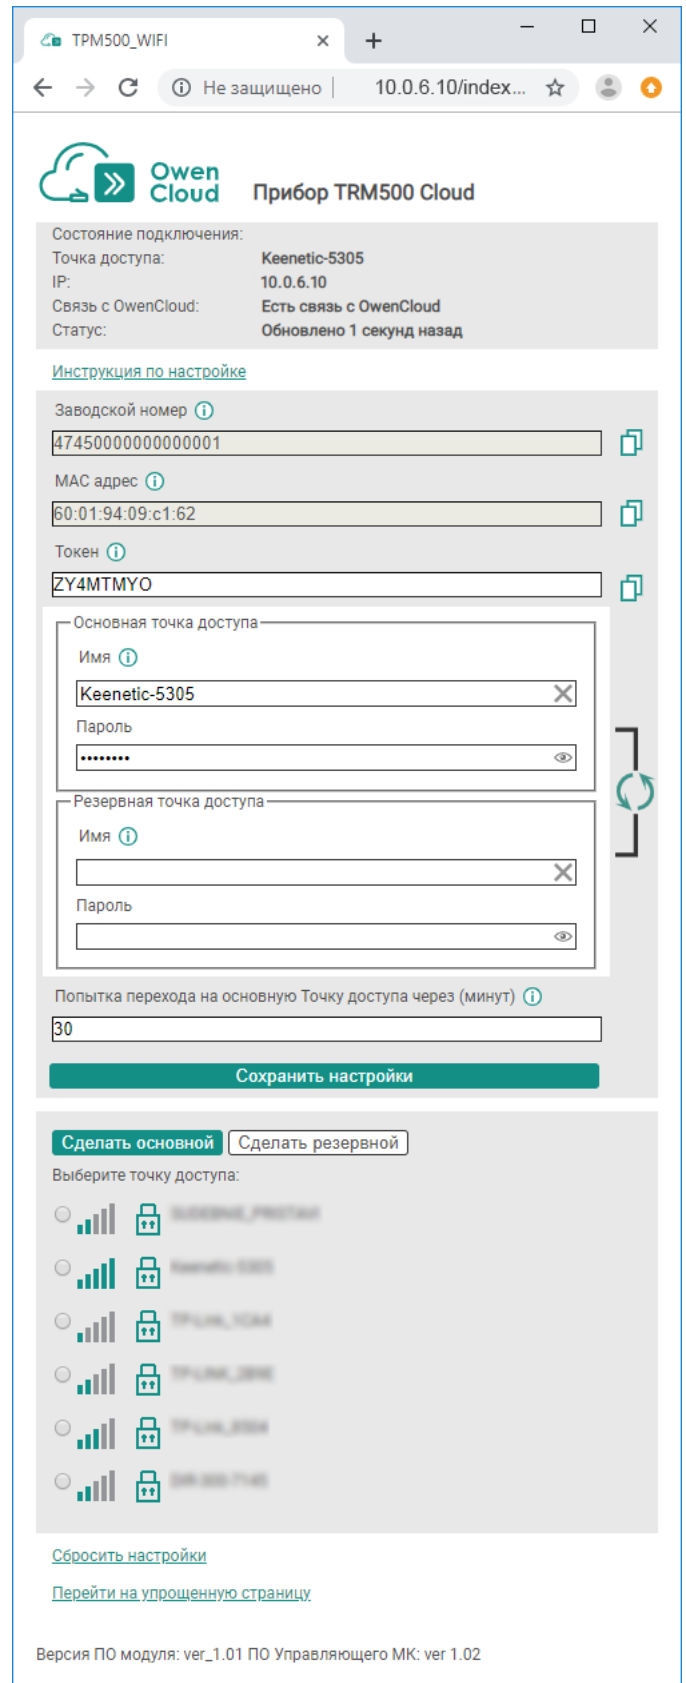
TPM500_WIFI

Не защищено | 10.0.6.10/index...

Owen Cloud

Прибор TRM500 Cloud

Состояние подключения:
Точка доступа: Keenetic-5305
IP: 10.0.6.10
Связь с OwenCloud: Есть связь с OwenCloud
Статус: Обновлено 1 секунд назад

Инструкция по настройке

Заводской номер
47450000000000001
MAC адрес
60:01:94:09:c1:62
Токен
ZY4MTMYO

Основная точка доступа
Имя
Keenetic-5305
Пароль
••••••••

Резервная точка доступа
Имя
Пароль

Попытка перехода на основную Точку доступа через (минут)
30

Сохранить настройки

Сделать основной | Сделать резервной
Выберите точку доступа:
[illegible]
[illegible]
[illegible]
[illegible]
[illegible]
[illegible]

Сбросить настройки
Перейти на упрощенную страницу

Версия ПО модуля: ver_1.01 ПО Управляющего МК: ver 1.02